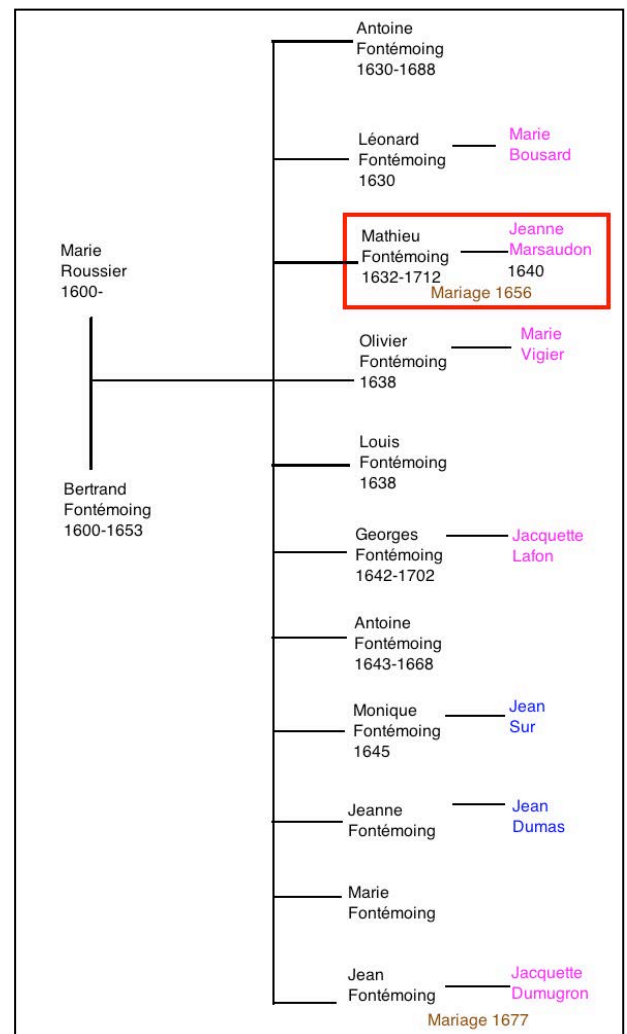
Marie Roussier 1600-

Bertrand Fontémoing 1600-1653

Antoine Fontémoing 1630-1688

Léonard Fontémoing 1630

Marie Bousard

Mathieu Fontémoing 1632-1712

Jeanne Marsaudon 1640

Mariage 1656

Olivier Fontémoing 1638

Marie Vigier

Louis Fontémoing 1638

Georges Fontémoing 1642-1702

Jacquette Lafon

Antoine Fontémoing 1643-1668

Monique Fontémoing 1645

Jean Sur

Jeanne Fontémoing

Jean Dumas

Marie Fontémoing

Jean Fontémoing

Jacquette Dumugron

Mariage 1677